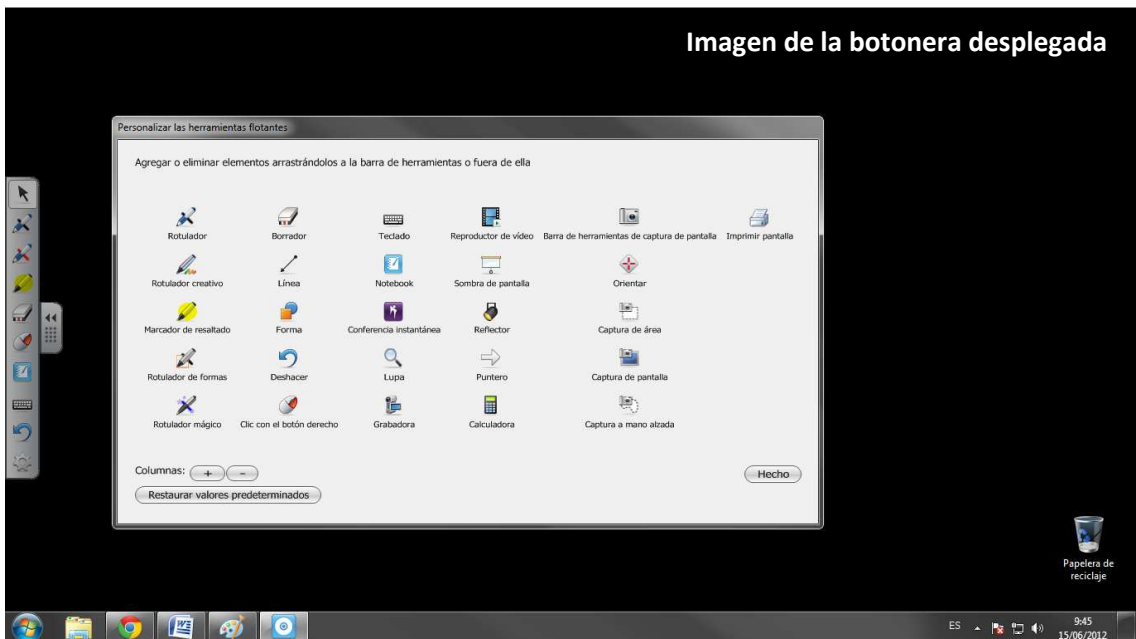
Imagen de la botonera desplegada

Personalizar las herramientas flotantes

Agregar o eliminar elementos arrastrándolos a la barra de herramientas o fuera de ella

Rotulador
Borrador
Teclado
Reproductor de vídeo
Barra de herramientas de captura de pantalla
Imprimir pantalla

Rotulador creativo
Línea
Notebook
Sombra de pantalla
Orientar

Marcador de resaltado
Forma
Conferencia instantánea
Reflector
Captura de área

Rotulador de formas
Deshacer
Lupa
Puntero
Captura de pantalla

Rotulador mágico
Clic con el botón derecho
Grabadora
Calculadora
Captura a mano alzada

Columnas: + −

Hecho

Restaurar valores predeterminados

Papelera de reciclaje

ES 9:45 15/06/2012